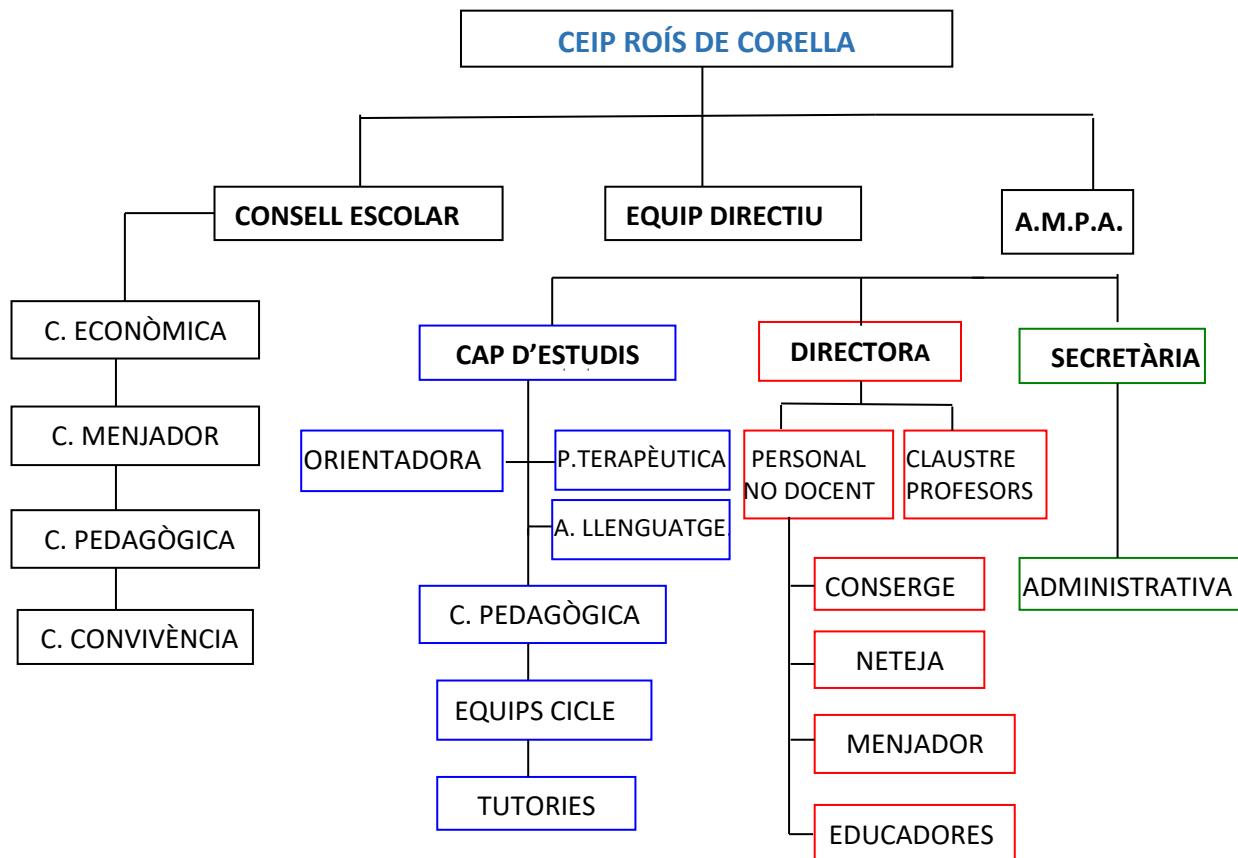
CEIP ROÍS DE CORELLA

CONSELL ESCOLAR

EQUIP DIRECTIU

A.M.P.A.

C. ECONÒMICA

C. MENJADOR

C. PEDAGÒGICA

C. CONVIVÈNCIA

CAP D'ESTUDIS

DIRECTORA

SECRETÀRIA

ORIENTADORA

P.TERAPÈUTICA

A. LLENGUATGE.

PERSONAL NO DOCENT

CLAUSTRE PROFESORS

C. PEDAGÒGICA

EQUIPS CICLE

TUTORIES

CONSERGE

NETEJA

MENJADOR

EDUCADORES

ADMINISTRATIVA